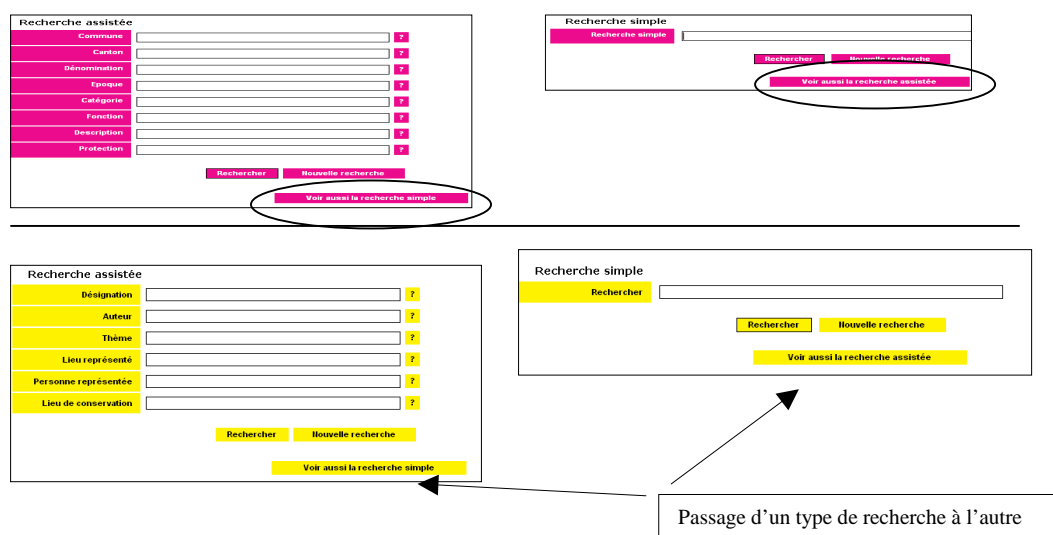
Recherche assistée
Commune ?
Canton ?
Dénomination ?
Epoque ?
Catégorie ?
Fonction ?
Description ?
Protection ?
Rechercher Nouvelle recherche
Voir aussi la recherche simple

Recherche simple
Recherche simple
Rechercher Nouvelle recherche
Voir aussi la recherche assistée

Recherche assistée
Désignation ?
Auteur ?
Thème ?
Lieu représenté ?
Personne représentée ?
Lieu de conservation ?
Rechercher Nouvelle recherche
Voir aussi la recherche simple

Recherche simple
Rechercher
Rechercher Nouvelle recherche
Voir aussi la recherche assistée

Passage d'un type de recherche à l'autre